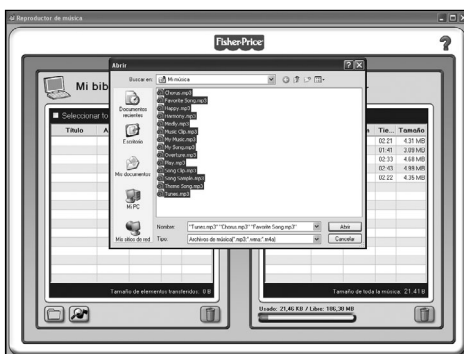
Reproductor de música

Fisher-Price

?

Mi bib

Seleccionar to

Título

Abrir

Buscar en: Mi música

Documentos recientes

Escritorio

Mis documentos

Mi PC

Mis sitios de red

Chorus.mp3
Favorite Song.mp3
Happy.mp3
Harmony.mp3
Medly.mp3
Music Clip.mp3
My Music.mp3
My Song.mp3
Overture.mp3
Play.mp3
Song Clip.mp3
Song Sample.mp3
Theme Song.mp3
Tunes.mp3

Nombre: "Tunes.mp3" "Chorus.mp3" "Favorite Song.mp3"

Tipo: Archivos de música(*.mp3;*.wma;*.m4a)

Abrir

Cancelar

| Tie... | Tamaño |
|---|---|
| 02:21 | 4.31 MB |
| 01:41 | 3.09 MB |
| 02:33 | 4.68 MB |
| 02:43 | 4.98 MB |
| 02:22 | 4.35 MB |

Tamaño de elementos transferidos: 0 B

Tamaño de toda la música: 21.41 B

Usado: 21,46 KB / Libre: 106,30 MB